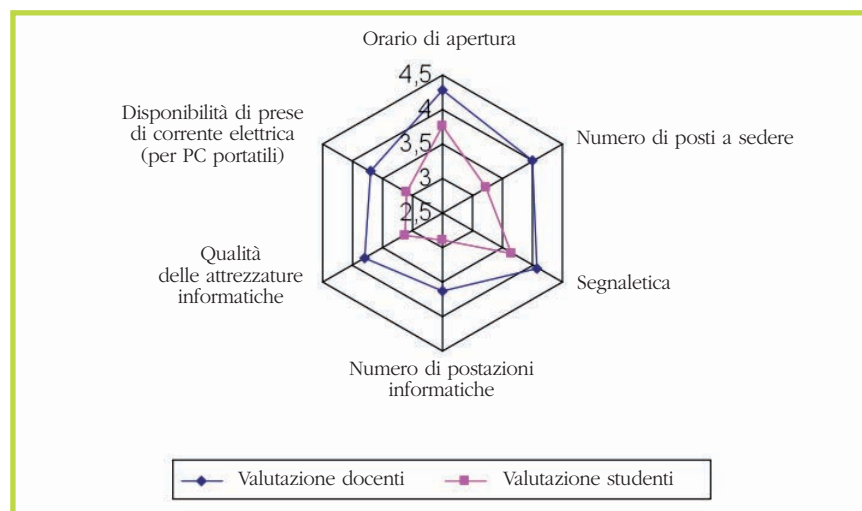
Orario di apertura

4,5
4
3,5
3
2,5

Numero di posti a sedere

Disponibilità di prese di corrente elettrica (per PC portatili)

Segnaletica

Qualità delle attrezzature informatiche

Numero di postazioni informatiche

Valutazione docenti
Valutazione studenti